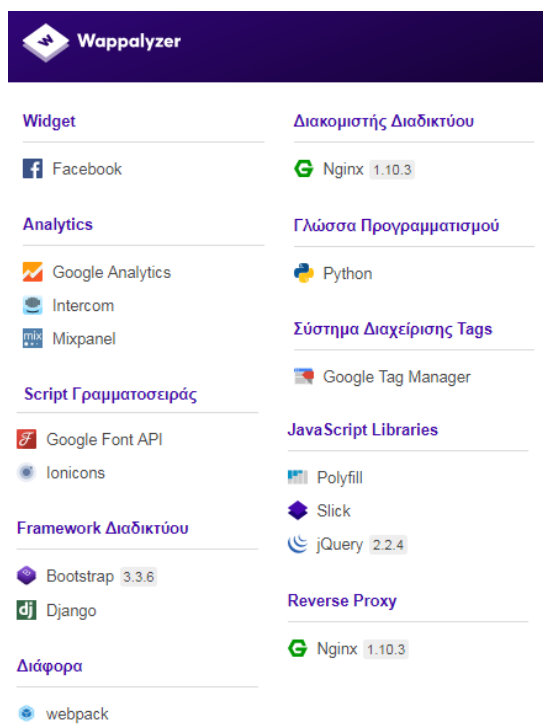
Wappalyzer

Widget

Facebook

Analytics

Google Analytics

Intercom

Mixpanel

Script Γραμματοσειράς

Google Font API

Ionicons

Framework Διαδικτύου

Bootstrap 3.3.6

Django

Διάφορα

webpack

Διακομιστής Διαδικτύου

Nginx 1.10.3

Γλώσσα Προγραμματισμού

Python

Σύστημα Διαχείρισης Tags

Google Tag Manager

JavaScript Libraries

Polyfill

Slick

jQuery 2.2.4

Reverse Proxy

Nginx 1.10.3